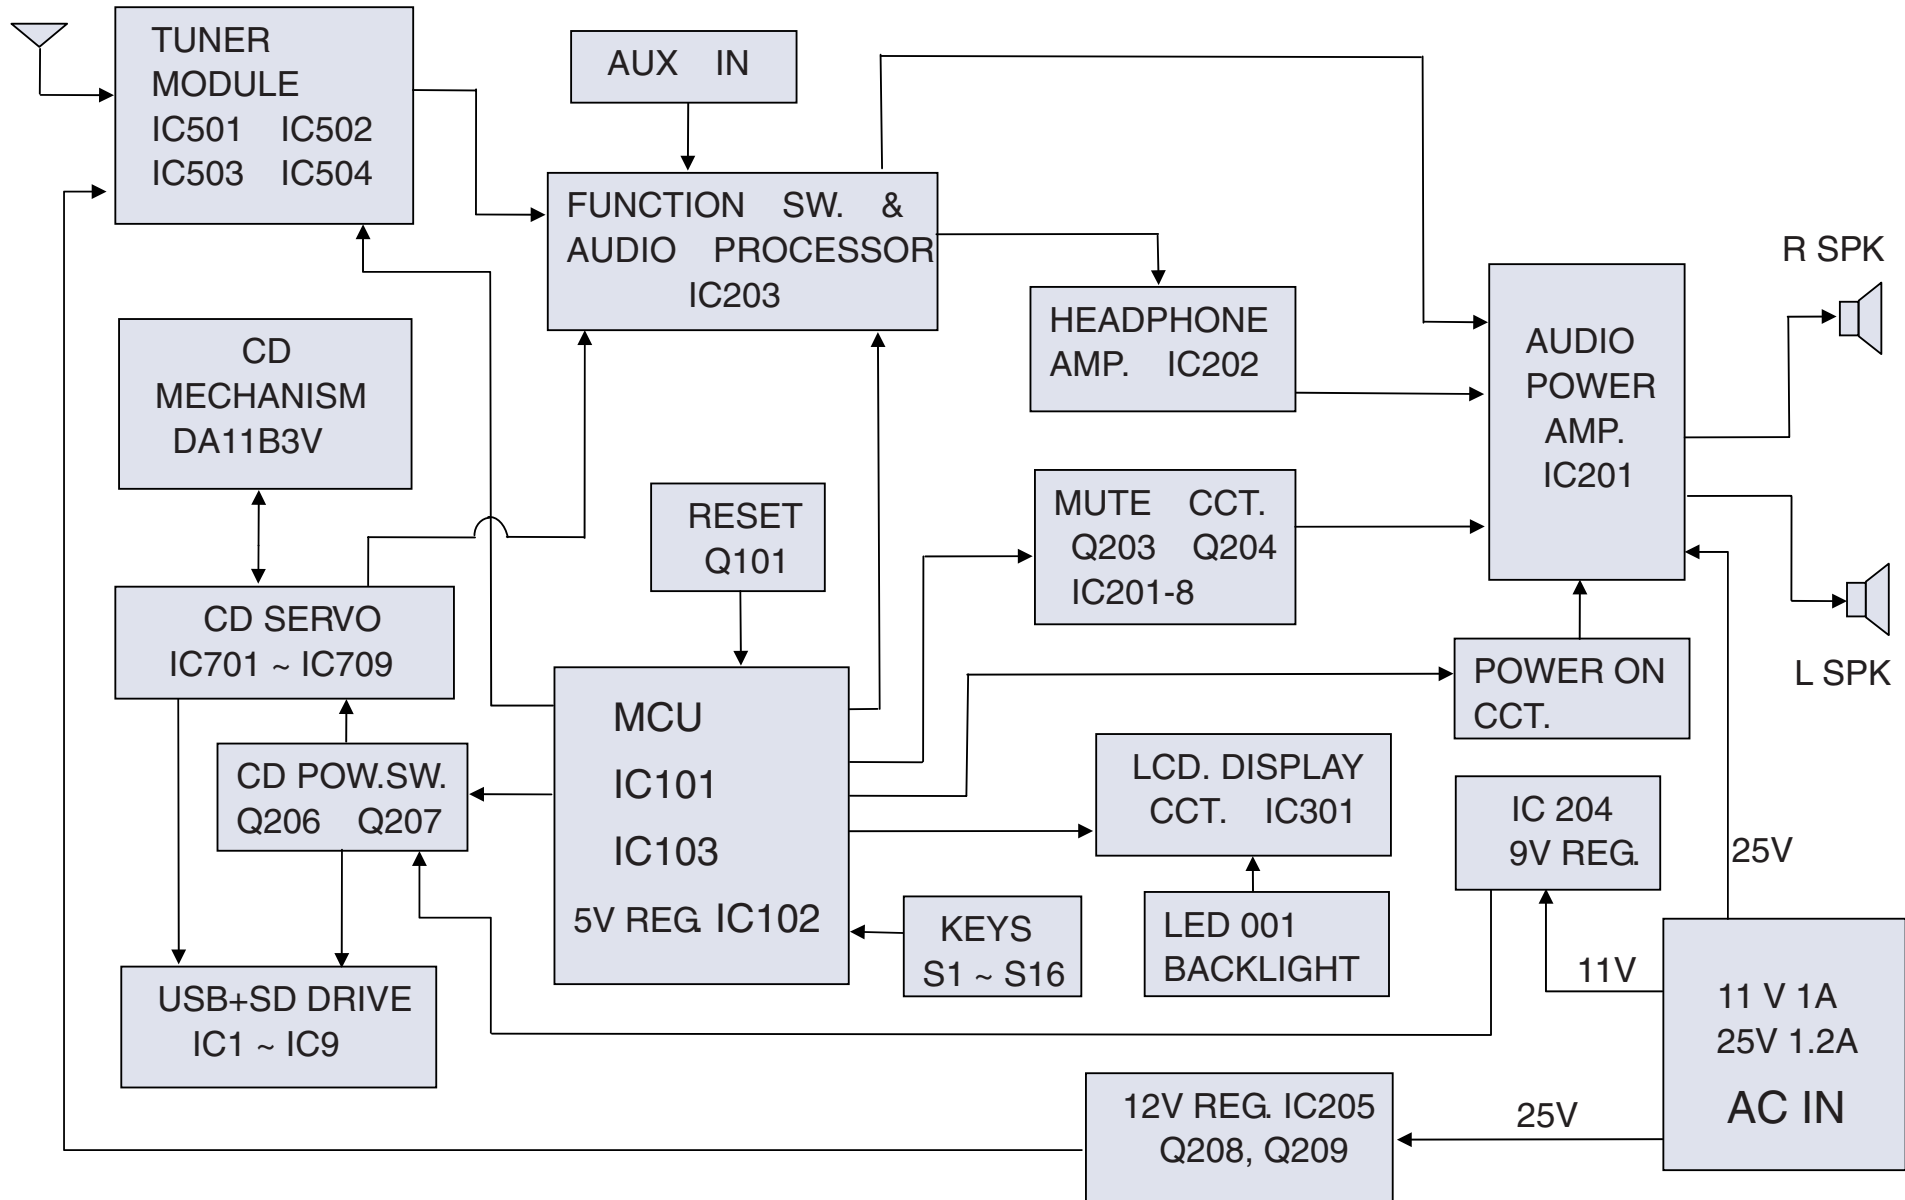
TUNER MODULE
IC501 IC502
IC503 IC504

AUX IN

FUNCTION SW. &
AUDIO PROCESSOR
IC203

R SPK

HEADPHONE
AMP. IC202

AUDIO
POWER
AMP.
IC201

CD
MECHANISM
DA11B3V

RESET
Q101

MUTE CCT.
Q203 Q204
IC201-8

CD SERVO
IC701 ~ IC709

L SPK

POWER ON
CCT.

MCU
IC101
IC103
5V REG. IC102

CD POW.SW.
Q206 Q207

LCD. DISPLAY
CCT. IC301

IC 204
9V REG.

25V

KEYS
S1 ~ S16

LED 001
BACKLIGHT

11V

USB+SD DRIVE
IC1 ~ IC9

11 V 1A
25V 1.2A
AC IN

12V REG. IC205
Q208, Q209

25V